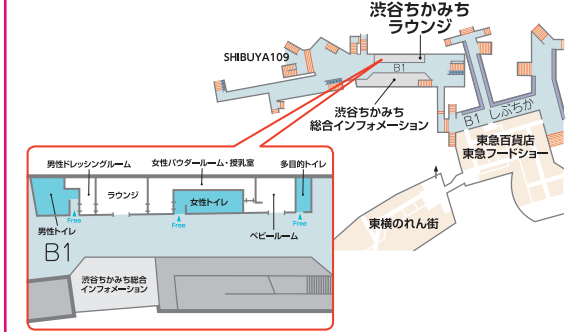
渋谷ちかみち
ラウンジ

SHIBUYA109

B1

渋谷ちかみち
総合インフォメーション

B1 しぶちか

東急百貨店
東急フードショー

東横のれん街

男性ドレッシングルーム
女性パウダールーム・授乳室
多目的トイレ
ラウンジ
女性トイレ
男性トイレ
Free
Free
Free
ベビールーム
B1
渋谷ちかみち総合
インフォメーション